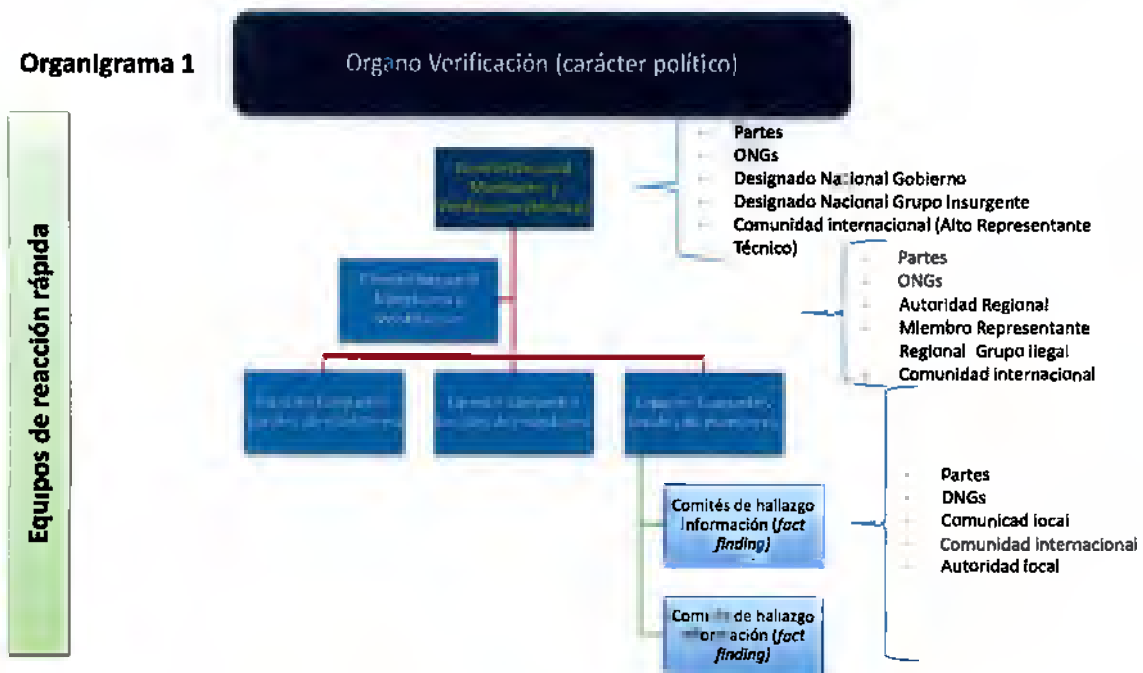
Organigrama 1

Organo Verificación (carácter político)

Equipos de reacción rápida

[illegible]

- Partes
- ONGs
- Designado Nacional Gobierno
- Designado Nacional Grupo insurgente
- Comunidad internacional (Alto Representante Técnico)

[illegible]

- Partes
- ONGs
- Autoridad Regional
- Miembro Representante Regional Grupo ilegal
- Comunidad internacional

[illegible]

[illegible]

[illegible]

Comités de hallazgo información (*fact finding*)

Comi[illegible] de hallazgo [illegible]formación (*fact finding*)

- Partes
- ONGs
- Comunidad local
- Comunidad internacional
- Autoridad local